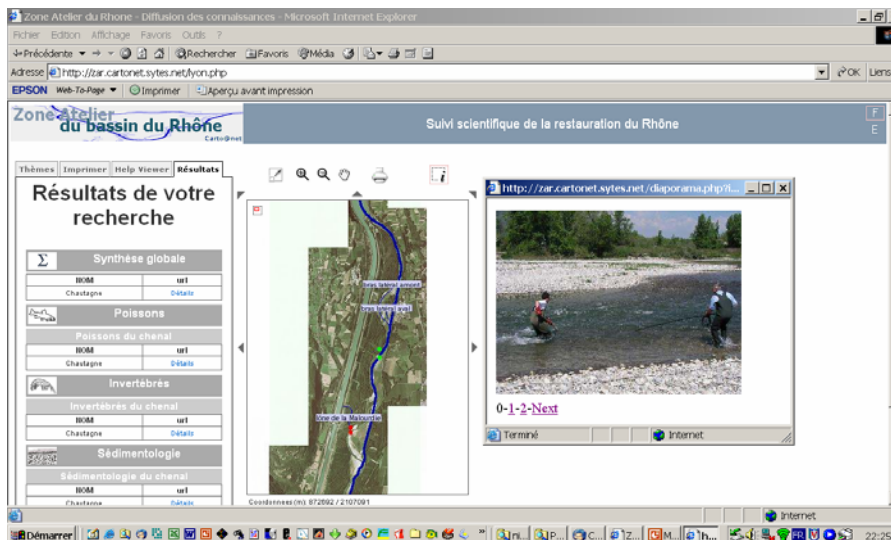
Zone Atelier du Rhone - Diffusion des connaissances - Microsoft Internet Explorer

Fichier Edition Affichage Favoris Outils ?

Précédente Rechercher Favoris Média

Adresse http://zar.cartonet.sytes.net/lyon.php

OK Liens

EPSON Web-To-Page Imprimer Aperçu avant impression

Zone Atelier du bassin du Rhône Cartonet

Suivi scientifique de la restauration du Rhône

F
E

Thèmes Imprimer Help Viewer Résultats

Résultats de votre recherche

Synthèse globale

| nom | url |
|---|---|
| Chautagne | Détails |

Poissons

Poissons du chenal

| nom | url |
|---|---|
| Chautagne | Détails |

Invertébrés

Invertébrés du chenal

| nom | url |
|---|---|
| Chautagne | Détails |

Sédimentologie

Sédimentologie du chenal

| nom | url |
|---|---|
| Chautagne | Détails |

bras latéral amont
bras latéral aval
lône de la Malourdie

Coordonnees(m): 872692 / 2107091

http://zar.cartonet.sytes.net/diaporama.php?l...

0-1-2-Next

Terminé
Internet

Internet

Démarrer
22:25